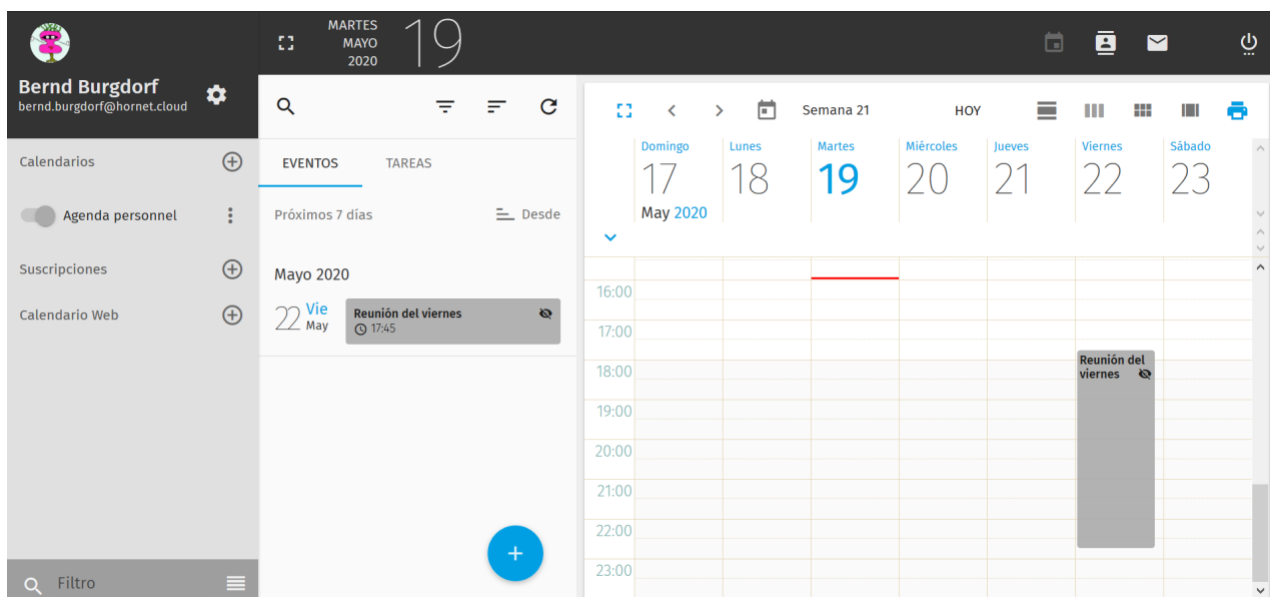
MARTES
MAYO
2020
19

Bernd Burgdorf
bernd.burgdorf@hornet.cloud

Calendarios

Agenda personnel

Suscripciones

Calendario Web

Filtro

EVENTOS TAREAS

Próximos 7 días Desde

Mayo 2020

22 Vie May
Reunión del viernes
17:45

+

Semana 21 HOY

| Domingo | Lunes | Martes | Miércoles | Jueves | Viernes | Sábado |
|---|---|---|---|---|---|---|
| 17 | 18 | 19 | 20 | 21 | 22 | 23 |

May 2020

16:00
17:00
18:00
19:00
20:00
21:00
22:00
23:00

Reunión del viernes